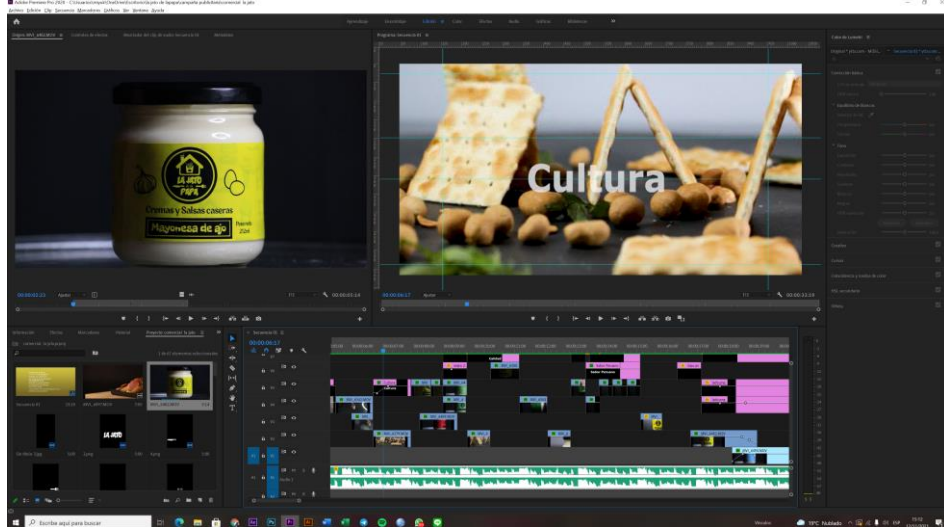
Adobe Premiere Pro 2024

Archivo Edición Clip Secuencia Marcadores Gráficos Ver Ventana Ayuda

Aprendizaje Ensamblaje Edición Color Efectos Audio Gráficos Bibliotecas

Programa: Secuencia 01

LA JOTO PAPA

Cremas y Salsas caseras

Mayonesa de ajo

Cultura

00:00:02:23

00:00:06:17

Controles de efectos

Corrección básica

Curvas

Ruedas de color

Viñeta

Secuencia 01

00:00:06:17

Escribe aquí para buscar

19°C Nublado